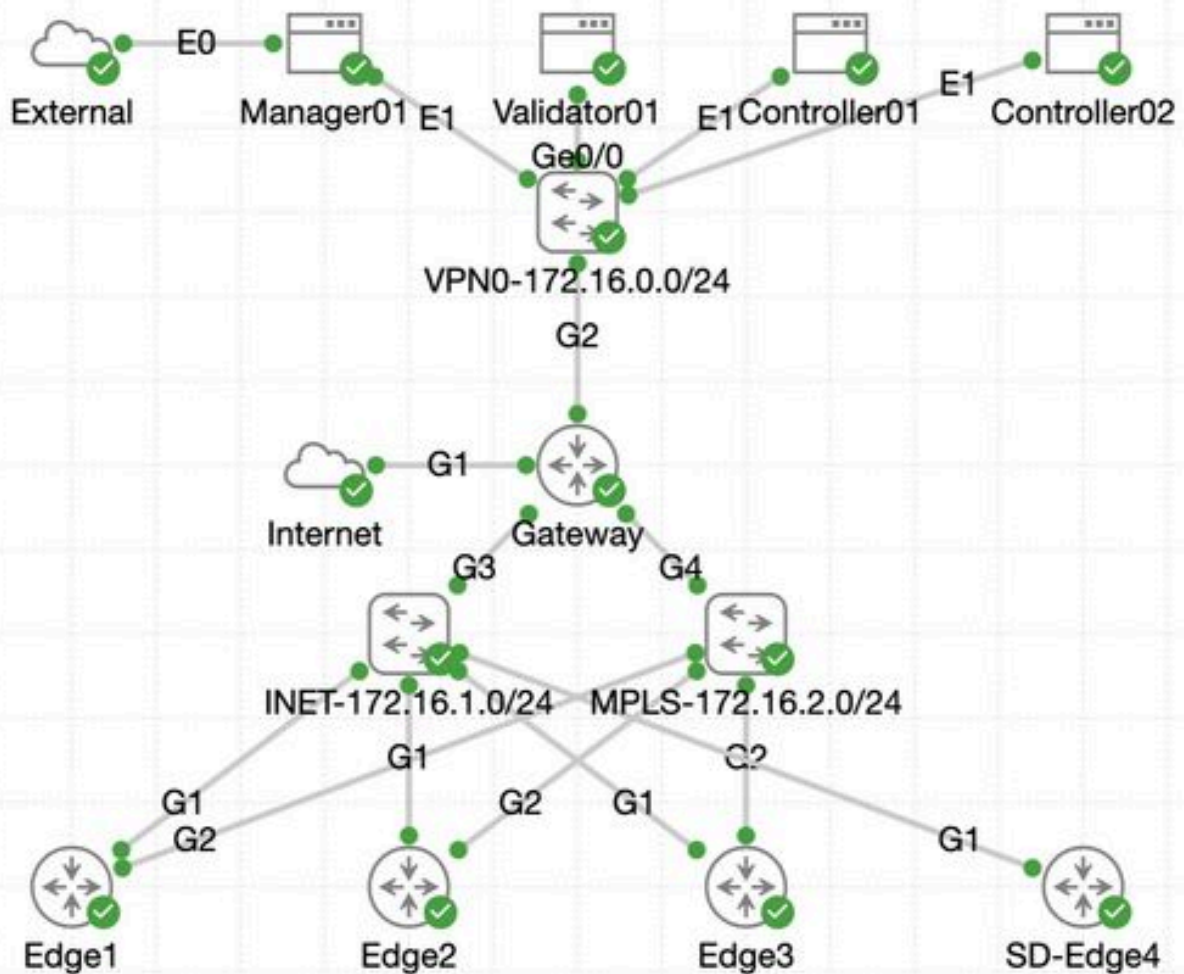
E0
External
Manager01
E1
Validator01
E1
Controller01
E1
Controller02
Ge0/0
VPN0-172.16.0.0/24
G2
G1
Internet
Gateway
G3
G4
INET-172.16.1.0/24
MPLS-172.16.2.0/24
G1
G2
G1
G2
G2
G1
G1
Edge1
Edge2
Edge3
SD-Edge4